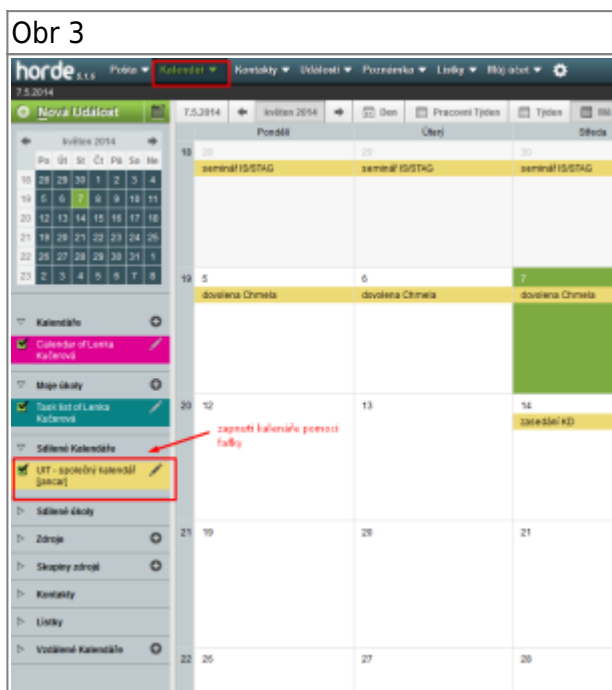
Obr 3

horde 5.1.5 Pošta ▼ Kalendář ▼ Kontakty ▼ Události ▼ Poznámky ▼ Lístky ▼ Můj účet ▼
7.5.2014

Nová Událost

květen 2014

| | Po | Út | St | Čt | Pá | So | Ne |
|---|---|---|---|---|---|---|---|
| 18 | 28 | 29 | 30 | 1 | 2 | 3 | 4 |
| 19 | 5 | 6 | 7 | 8 | 9 | 10 | 11 |
| 20 | 12 | 13 | 14 | 15 | 16 | 17 | 18 |
| 21 | 19 | 20 | 21 | 22 | 23 | 24 | 25 |
| 22 | 26 | 27 | 28 | 29 | 30 | 31 | 1 |
| 23 | 2 | 3 | 4 | 5 | 6 | 7 | 8 |

Kalendáře
Calendar of Lenka Kačerová
Moje úkoly
Task list of Lenka Kačerová
Sdílené Kalendáře
UIT - společný kalendář [jaccar]
Sdílené úkoly
Zdroje
Skupiny zdrojů
Kontakty
Lístky
Vzdálené Kalendáře

7.5.2014 květen 2014 Den Pracovní Týden Týden

| | Pondělí | Úterý | Středa |
|---|---|---|---|
| 18 | 28 seminář IS/STAG | 29 seminář IS/STAG | 30 seminář IS/STAG |
| 19 | 5 dovolena Chmela | 6 dovolena Chmela | 7 dovolena Chmela |
| 20 | 12 | 13 | 14 zasedání KD |
| 21 | 19 | 20 | 21 |
| 22 | 26 | 27 | 28 |

zapnutí kalendáře pomocí fajfky